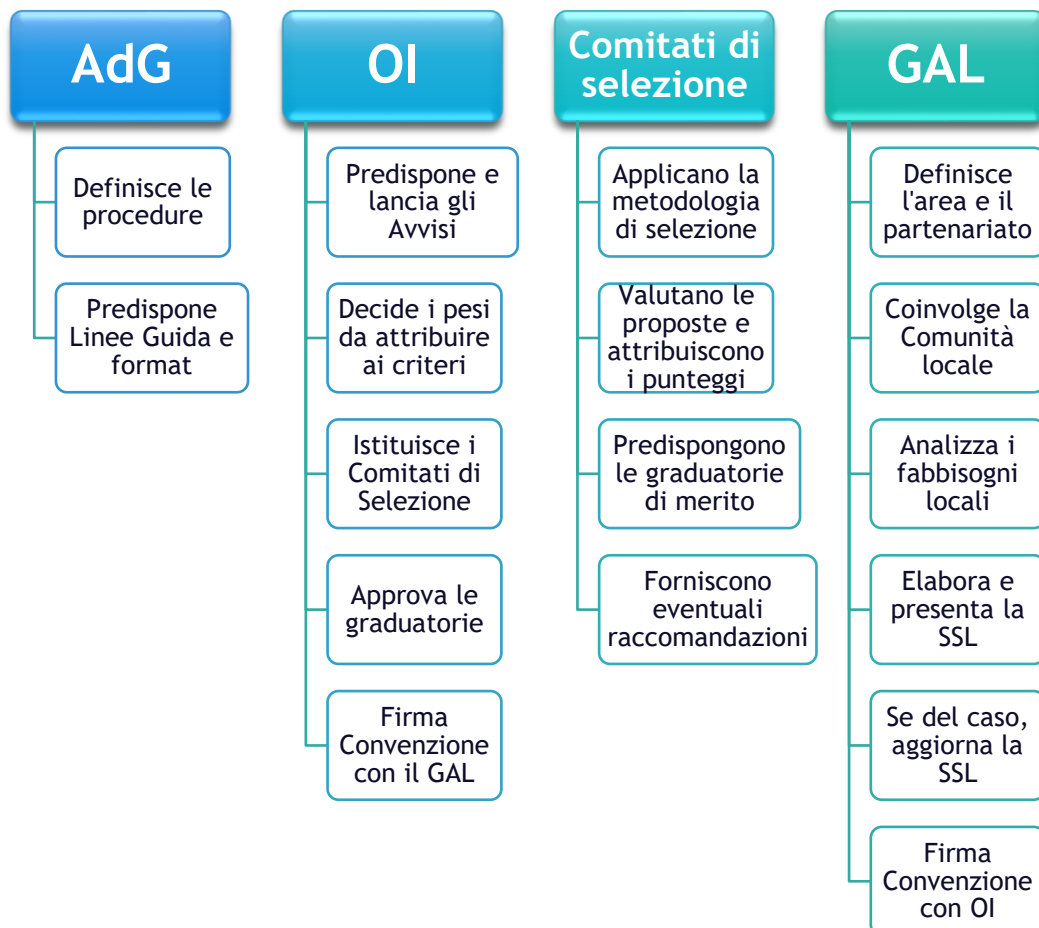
AdG

Definisce le procedure

Predispone Linee Guida e format

OI

Predispone e lancia gli Avvisi

Decide i pesi da attribuire ai criteri

Istituisce i Comitati di Selezione

Approva le graduatorie

Firma Convenzione con il GAL

Comitati di selezione

Applicano la metodologia di selezione

Valutano le proposte e attribuiscono i punteggi

Predispongono le graduatorie di merito

Forniscono eventuali raccomandazioni

GAL

Definisce l'area e il partenariato

Coinvolge la Comunità locale

Analizza i fabbisogni locali

Elabora e presenta la SSL

Se del caso, aggiorna la SSL

Firma Convenzione con OI